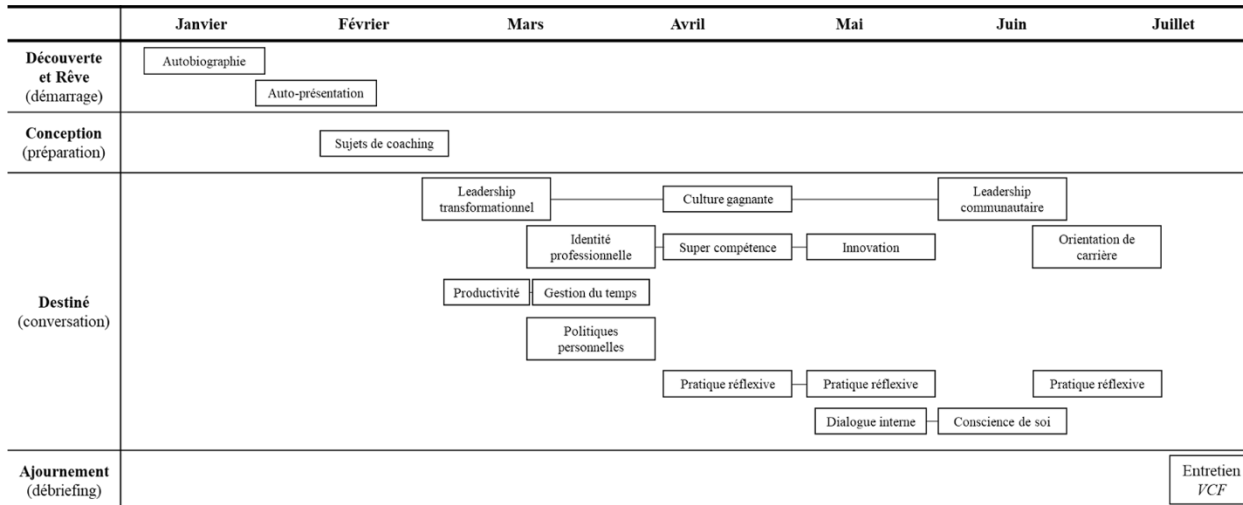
| | Janvier | Février | Mars | Avril | Mai | Juin | Juillet |
|---|---|---|---|---|---|---|---|
| Découverte et Rêve (démarrage) | Autobiographie | Auto-présentation | | | | | |
| Conception (préparation) | | Sujets de coaching | | | | | |
| Destiné (conversation) | | | Leadership transformationnel | Culture gagnante | | Leadership communautaire | |
| | | | Identité professionnelle | Super compétence | Innovation | Orientation de carrière | |
| | | | Productivité, Gestion du temps | | | | |
| | | | Politiques personnelles | | | | |
| | | | | Pratique réflexive | Pratique réflexive | Pratique réflexive | |
| | | | | | Dialogue interne | Conscience de soi | |
| Ajournement (débriefing) | | | | | | | Entretien VCF |